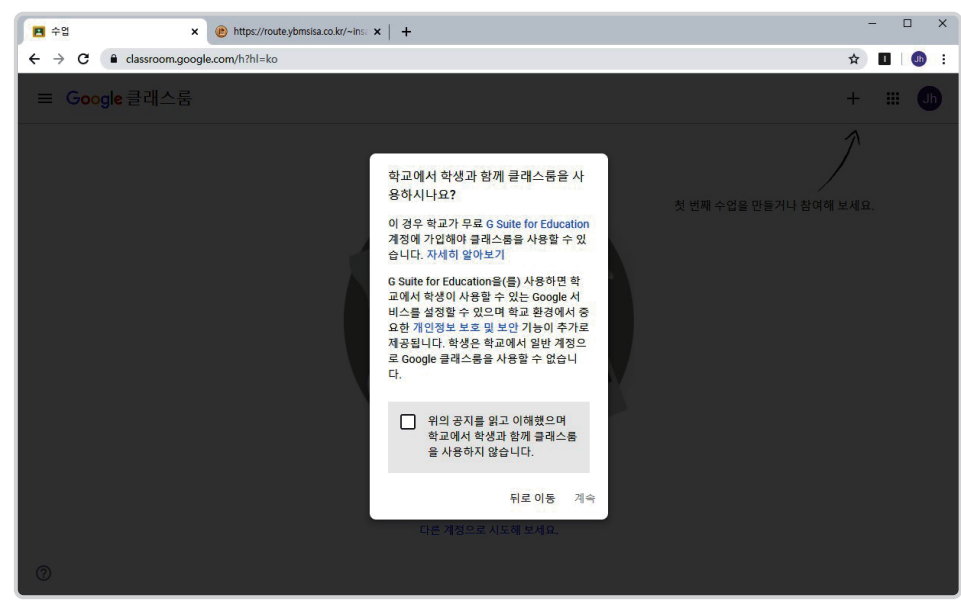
수업 ×
https://route.ybmsisa.co.kr/~ins ×
+
classroom.google.com/h?hl=ko
Jh
Google 클래스룸
+
Jh
첫 번째 수업을 만들거나 참여해 보세요.

학교에서 학생과 함께 클래스룸을 사용하시나요?

이 경우 학교가 무료 G Suite for Education 계정에 가입해야 클래스룸을 사용할 수 있습니다. 자세히 알아보기

G Suite for Education을(를) 사용하면 학교에서 학생이 사용할 수 있는 Google 서비스를 설정할 수 있으며 학교 환경에서 중요한 개인정보 보호 및 보안 기능이 추가로 제공됩니다. 학생은 학교에서 일반 계정으로 Google 클래스룸을 사용할 수 없습니다.

위의 공지를 읽고 이해했으며 학교에서 학생과 함께 클래스룸을 사용하지 않습니다.

뒤로 이동
계속

다른 계정으로 시도해 보세요.
?